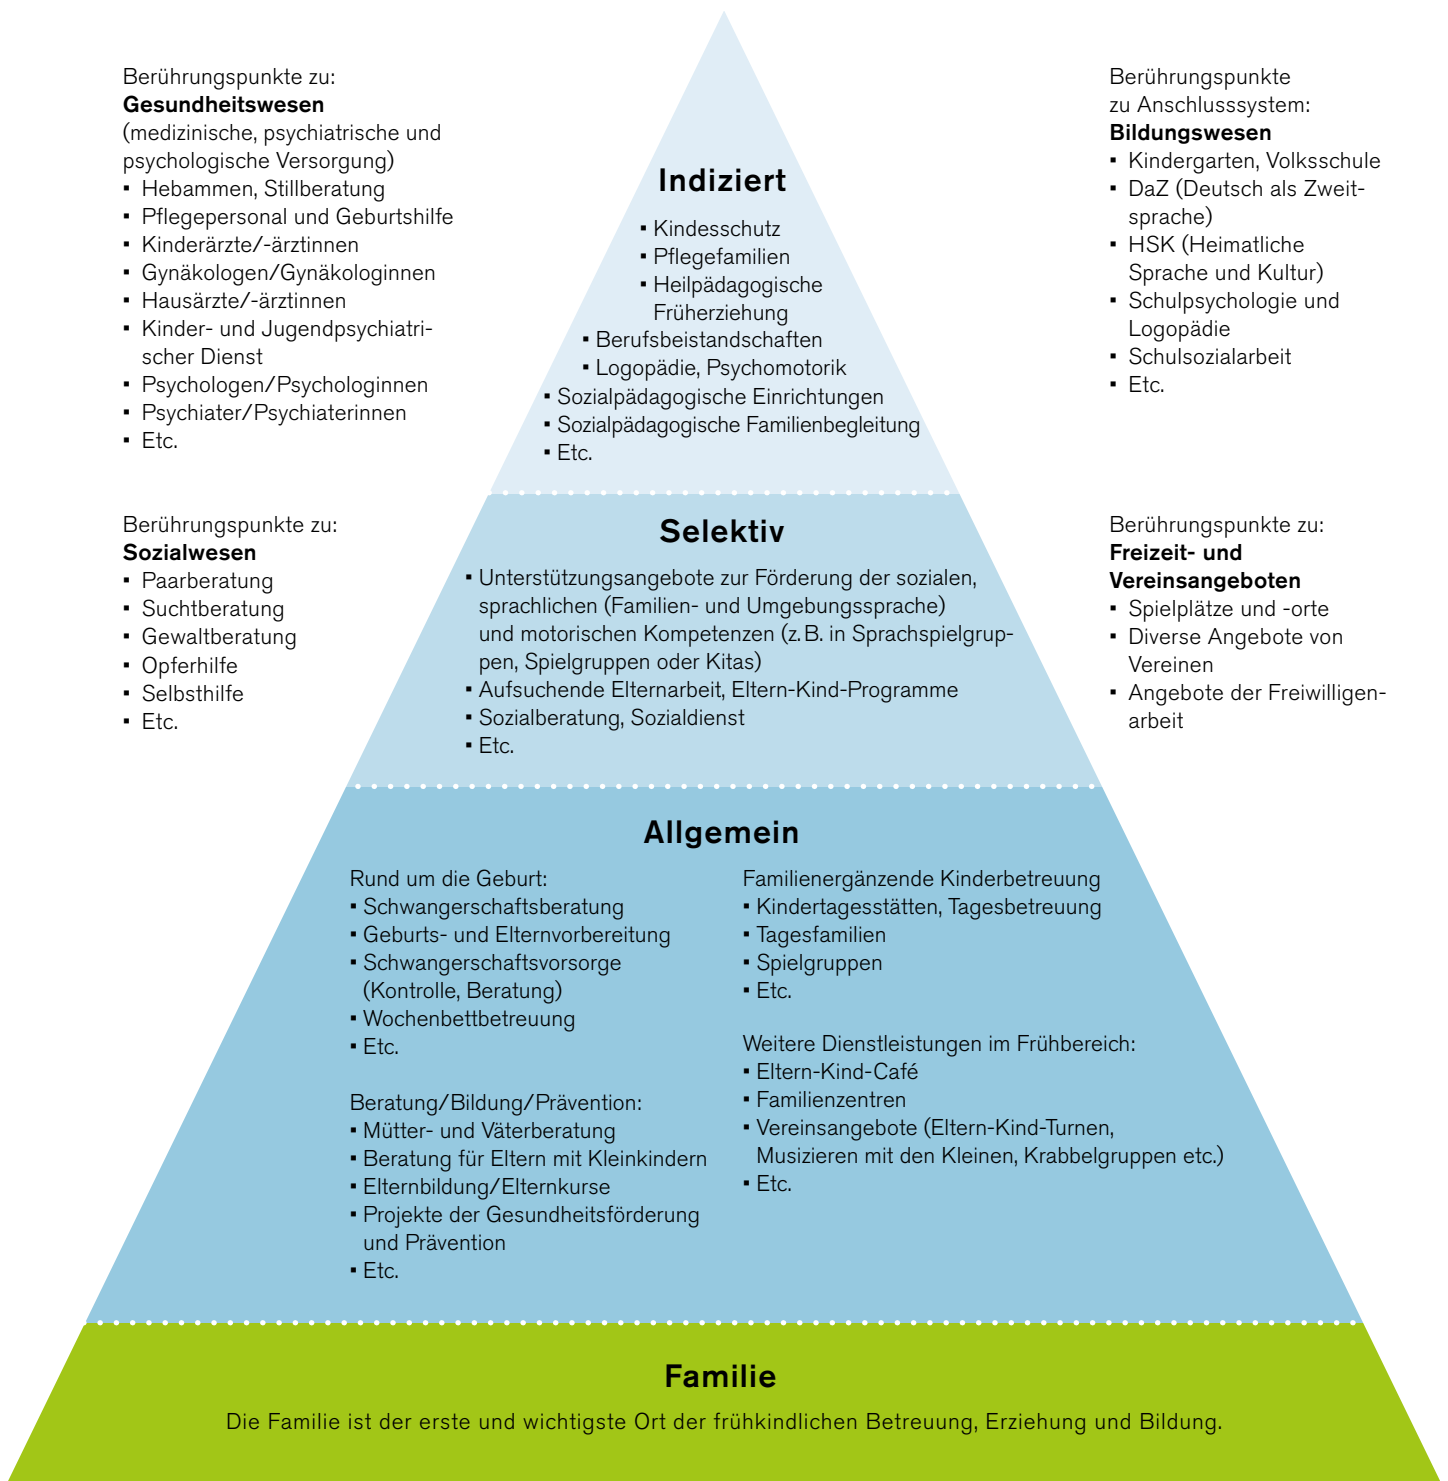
Berührungspunkte zu:
**Gesundheitswesen**
(medizinische, psychiatrische und psychologische Versorgung)
▪ Hebammen, Stillberatung
▪ Pflegepersonal und Geburtshilfe
▪ Kinderärzte/-ärztinnen
▪ Gynäkologen/Gynäkologinnen
▪ Hausärzte/-ärztinnen
▪ Kinder- und Jugendpsychiatrischer Dienst
▪ Psychologen/Psychologinnen
▪ Psychiater/Psychiaterinnen
▪ Etc.

Indiziert
▪ Kindesschutz
▪ Pflegefamilien
▪ Heilpädagogische Früherziehung
▪ Berufsbeistandschaften
▪ Logopädie, Psychomotorik
▪ Sozialpädagogische Einrichtungen
▪ Sozialpädagogische Familienbegleitung
▪ Etc.

Berührungspunkte zu Anschlusssystem:
**Bildungswesen**
▪ Kindergarten, Volksschule
▪ DaZ (Deutsch als Zweitsprache)
▪ HSK (Heimatliche Sprache und Kultur)
▪ Schulpsychologie und Logopädie
▪ Schulsozialarbeit
▪ Etc.

Berührungspunkte zu:
**Sozialwesen**
▪ Paarberatung
▪ Suchtberatung
▪ Gewaltberatung
▪ Opferhilfe
▪ Selbsthilfe
▪ Etc.

Selektiv
▪ Unterstützungsangebote zur Förderung der sozialen, sprachlichen (Familien- und Umgebungssprache) und motorischen Kompetenzen (z. B. in Sprachspielgruppen, Spielgruppen oder Kitas)
▪ Aufsuchende Elternarbeit, Eltern-Kind-Programme
▪ Sozialberatung, Sozialdienst
▪ Etc.

Berührungspunkte zu:
**Freizeit- und Vereinsangeboten**
▪ Spielplätze und -orte
▪ Diverse Angebote von Vereinen
▪ Angebote der Freiwilligenarbeit

Allgemein

Rund um die Geburt:
▪ Schwangerschaftsberatung
▪ Geburts- und Elternvorbereitung
▪ Schwangerschaftsvorsorge (Kontrolle, Beratung)
▪ Wochenbettbetreuung
▪ Etc.

Beratung/Bildung/Prävention:
▪ Mütter- und Väterberatung
▪ Beratung für Eltern mit Kleinkindern
▪ Elternbildung/Elternkurse
▪ Projekte der Gesundheitsförderung und Prävention
▪ Etc.

Familienergänzende Kinderbetreuung
▪ Kindertagesstätten, Tagesbetreuung
▪ Tagesfamilien
▪ Spielgruppen
▪ Etc.

Weitere Dienstleistungen im Frühbereich:
▪ Eltern-Kind-Café
▪ Familienzentren
▪ Vereinsangebote (Eltern-Kind-Turnen, Musizieren mit den Kleinen, Krabbelgruppen etc.)
▪ Etc.

Familie
Die Familie ist der erste und wichtigste Ort der frühkindlichen Betreuung, Erziehung und Bildung.